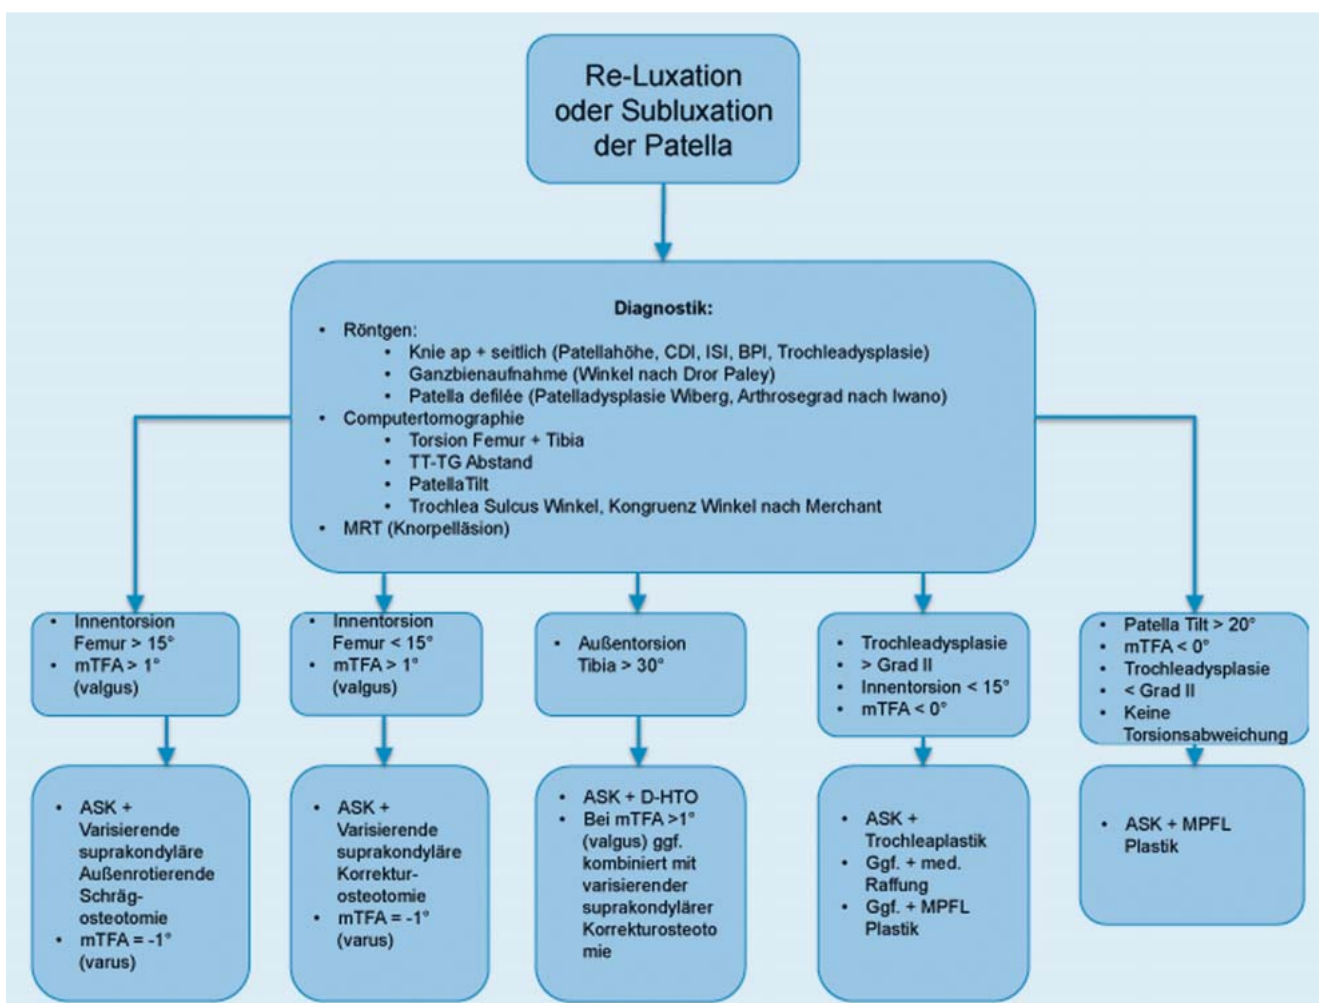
Re-Luxation oder Subluxation der Patella

Diagnostik:
• Röntgen:
• Knie ap + seitlich (Patellahöhe, CDI, ISI, BPI, Trochleadysplasie)
• Ganzbienaufnahme (Winkel nach Dror Paley)
• Patella defilée (Patelladysplasie Wiberg, Arthrosegrad nach Iwano)
• Computertomographie
• Torsion Femur + Tibia
• TT-TG Abstand
• PatellaTilt
• Trochlea Sulcus Winkel, Kongruenz Winkel nach Merchant
• MRT (Knorpelläsion)

• Innentorsion Femur > 15°
• mTFA > 1° (valgus)

• ASK + Varisierende suprakondyläre Außenrotierende Schräg-osteotomie
• mTFA = -1° (varus)

• Innentorsion Femur < 15°
• mTFA > 1° (valgus)

• ASK + Varisierende suprakondyläre Korrektur-osteotomie
• mTFA = -1° (varus)

• Außentorsion Tibia > 30°

• ASK + D-HTO
• Bei mTFA >1° (valgus) ggf. kombiniert mit varisierender suprakondylärer Korrekturosteoto mie

• Trochleadysplasie
• > Grad II
• Innentorsion < 15°
• mTFA < 0°

• ASK + Trochleaplastik
• Ggf. + med. Raffung
• Ggf. + MPFL Plastik

• Patella Tilt > 20°
• mTFA < 0°
• Trochleadysplasie
• < Grad II
• Keine Torsionsabweichung

• ASK + MPFL Plastik